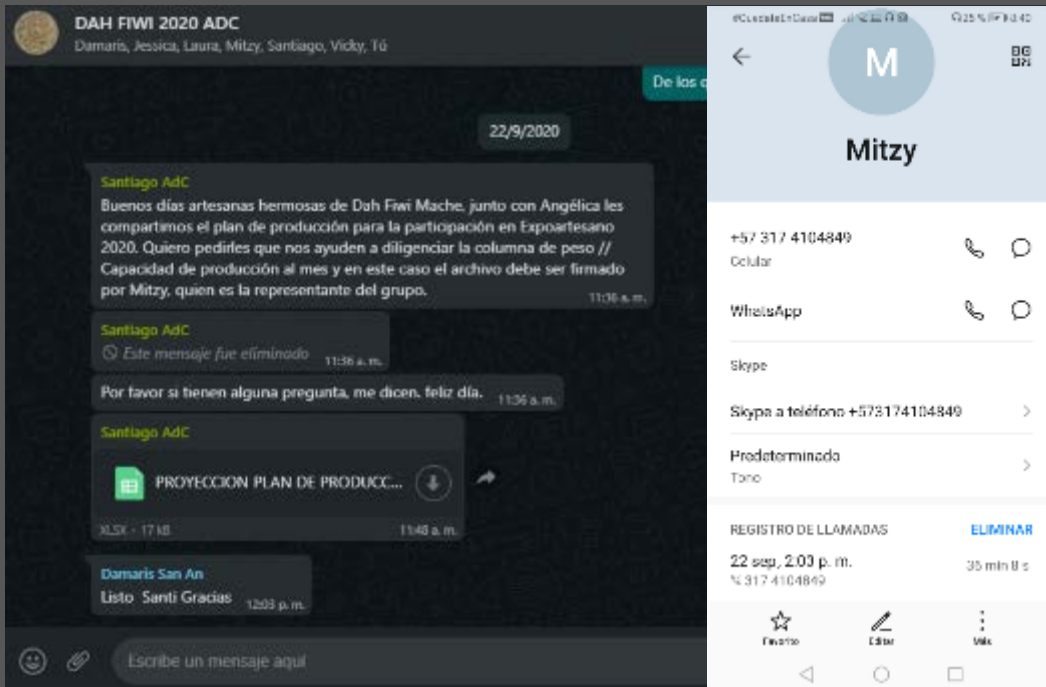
DAH FIWI 2020 ADC
Damaris, Jessica, Laura, Mitzy, Santiago, Vicky, Tú

De los q

22/9/2020

Santiago AdC
Buenos días artesanas hermosas de Dah Fiwi Mache, junto con Angélica les compartimos el plan de producción para la participación en Expoartesano 2020. Quiero pedirles que nos ayuden a diligenciar la columna de peso // Capacidad de producción al mes y en este caso el archivo debe ser firmado por Mitzy, quien es la representante del grupo. 11:36 a. m.

Santiago AdC
Este mensaje fue eliminado 11:36 a. m.

Por favor si tienen alguna pregunta, me dicen. feliz día. 11:36 a. m.

Santiago AdC
PROYECCION PLAN DE PRODUCC...
XLSX • 17 kB 11:48 a. m.

Damaris San An
Listo Santi Gracias 12:03 p. m.

Escribe un mensaje aquí

#QuedateEnCasa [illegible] 25 % 16:40

M

Mitzy

+57 317 4104849
Celular

WhatsApp

Skype

Skype a teléfono +573174104849

Predeterminado
Tono

REGISTRO DE LLAMADAS ELIMINAR

22 sep, 2:03 p. m. 35 min 8 s
317 4104849

Favorito Editar Más